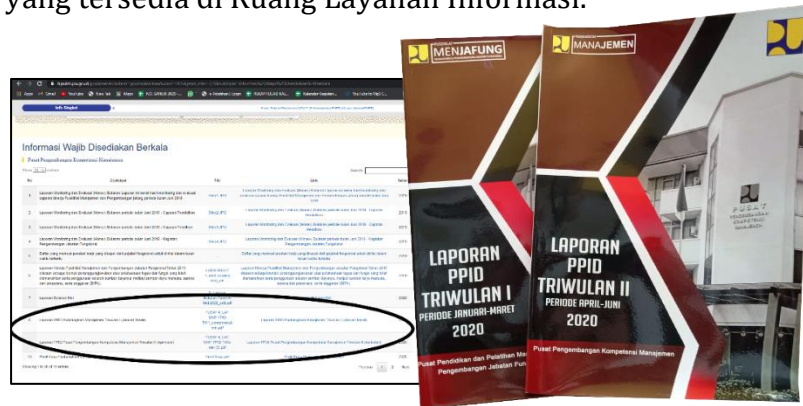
yang tersedia di Ruang Layanan Informasi.

Informasi Wajib Disediakan Berkala

MENJAFUNG

LAPORAN PPID TRIWULAN I
PERIODE JANUARI-MARET
2020

Pusat Pendidikan dan Pelatihan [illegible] Pengembangan Jabatan Fun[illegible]

MANAJEMEN

LAPORAN PPID TRIWULAN II
PERIODE APRIL-JUNI
2020

Pusat Pengembangan Kompetensi Manajemen